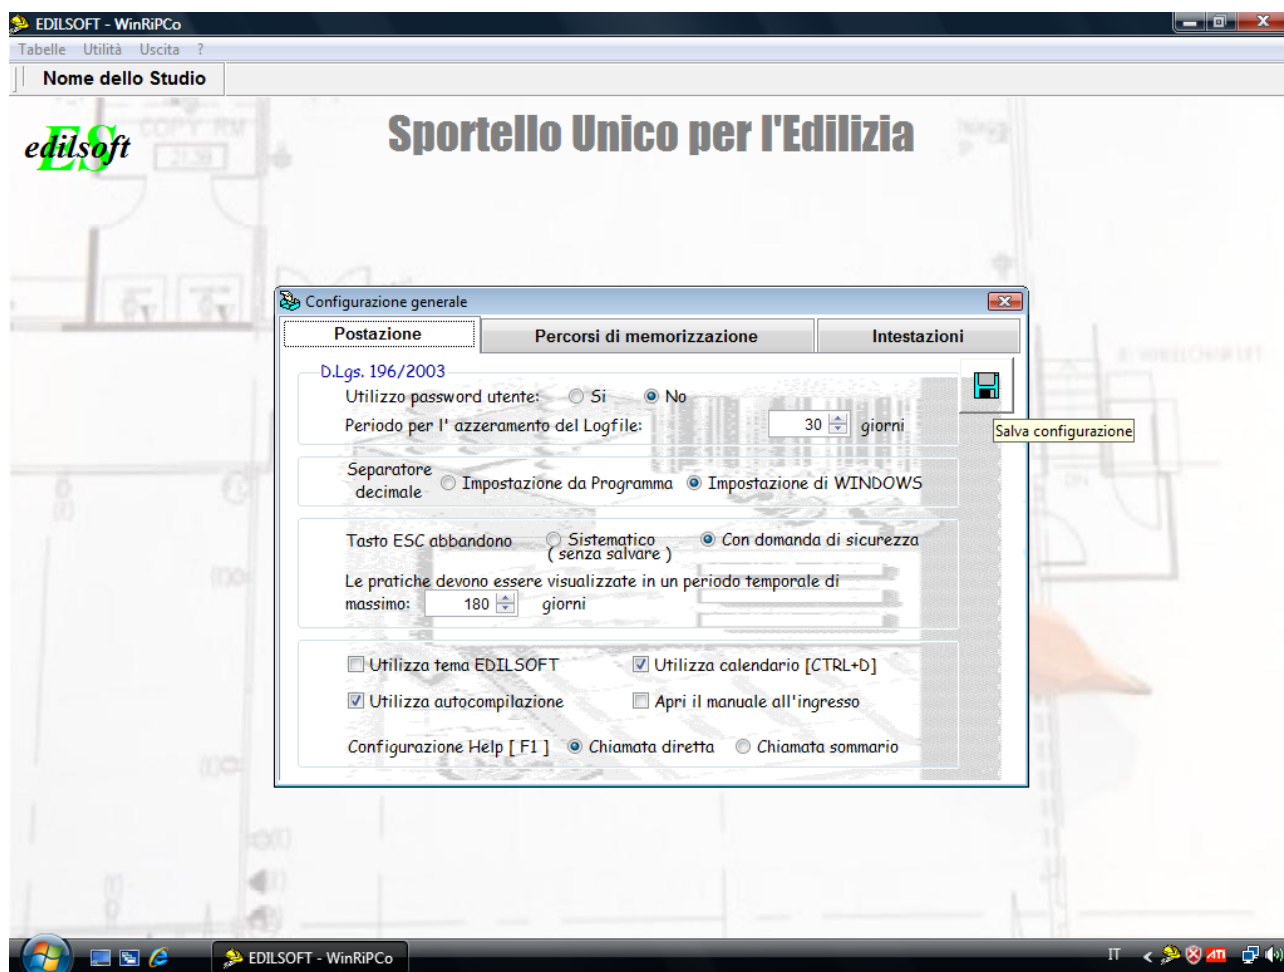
EDILSOFT - WinRiPCo

Tabelle Utilità Uscita ?

Nome dello Studio

edilsoft ES

Sportello Unico per l'Edilizia

Configurazione generale

Postazione | Percorsi di memorizzazione | Intestazioni

D.Lgs. 196/2003

Utilizzo password utente: Si No

Periodo per l' azzeramento del Logfile: 30 giorni

Salva configurazione

Separatore decimale Impostazione da Programma Impostazione di WINDOWS

Tasto ESC abbandono Sistematico ( senza salvare ) Con domanda di sicurezza

Le pratiche devono essere visualizzate in un periodo temporale di massimo: 180 giorni

Utilizza tema EDILSOFT Utilizza calendario [CTRL+D]

Utilizza autocompilazione Apri il manuale all'ingresso

Configurazione Help [ F1 ] Chiamata diretta Chiamata sommario

EDILSOFT - WinRiPCo

IT